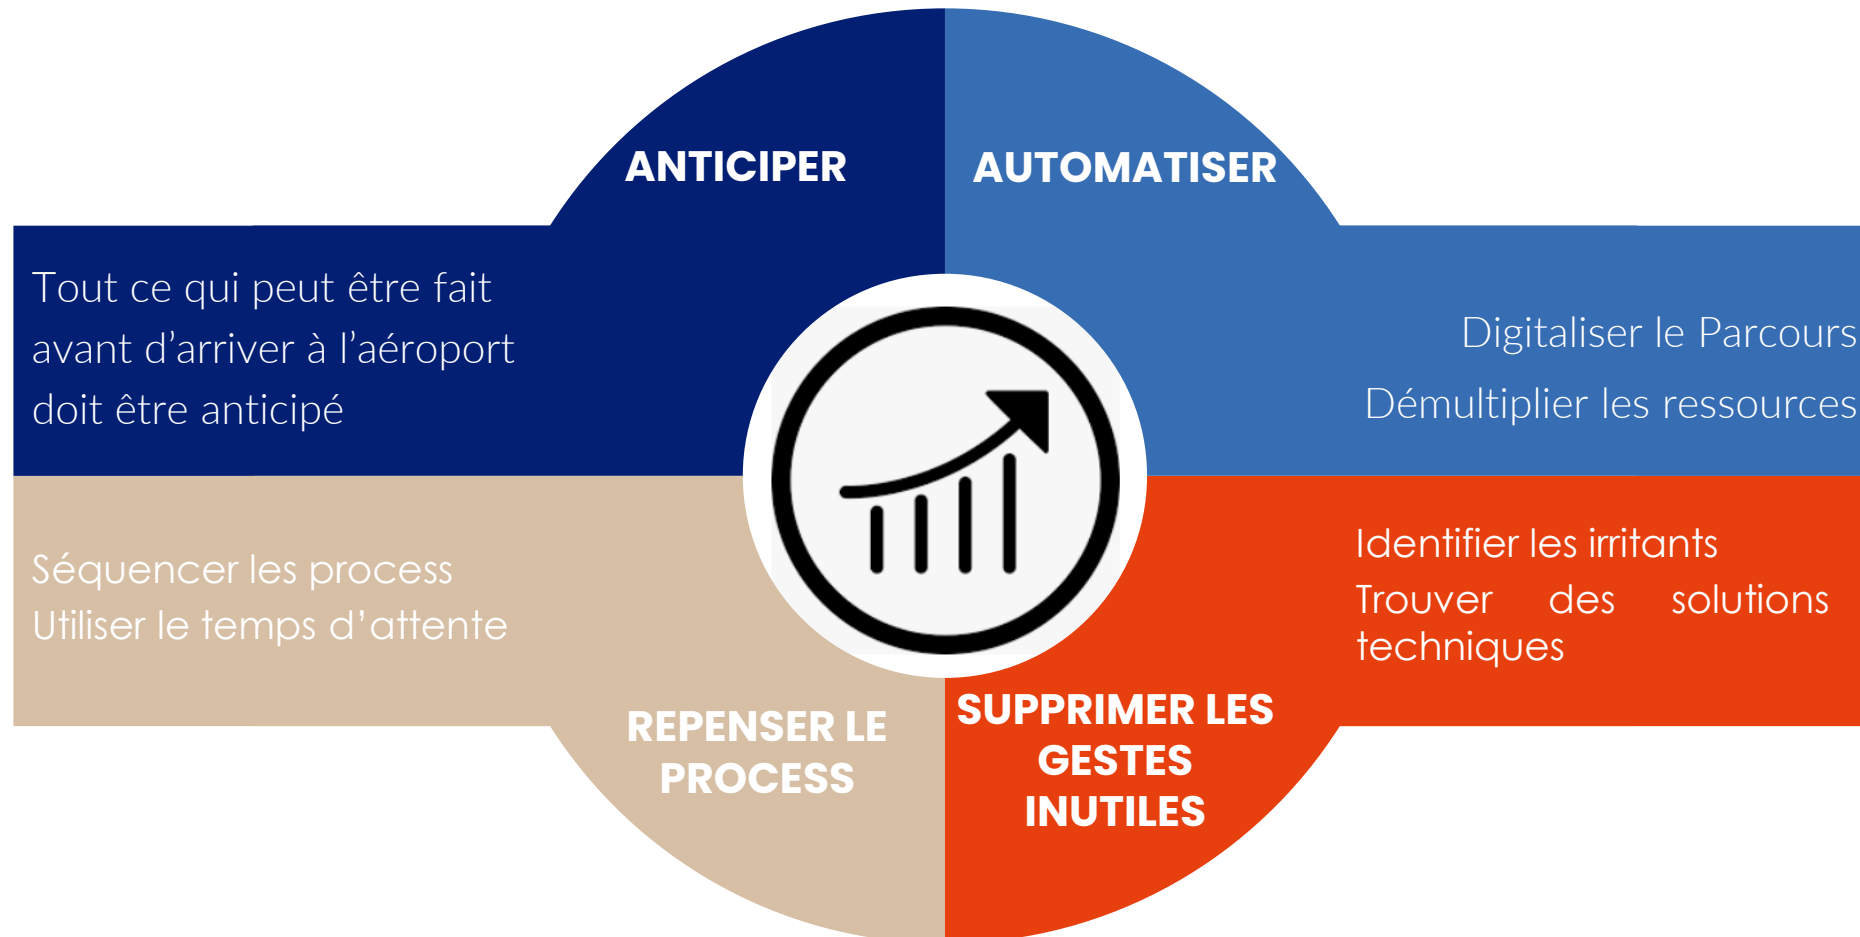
ANTICIPER

Tout ce qui peut être fait avant d’arriver à l’aéroport doit être anticipé

AUTOMATISER

Digitaliser le Parcours

Démultiplier les ressources

Séquencer les process

Utiliser le temps d’attente

REPENSER LE PROCESS

Identifier les irritants

Trouver des solutions techniques

SUPPRIMER LES GESTES INUTILES